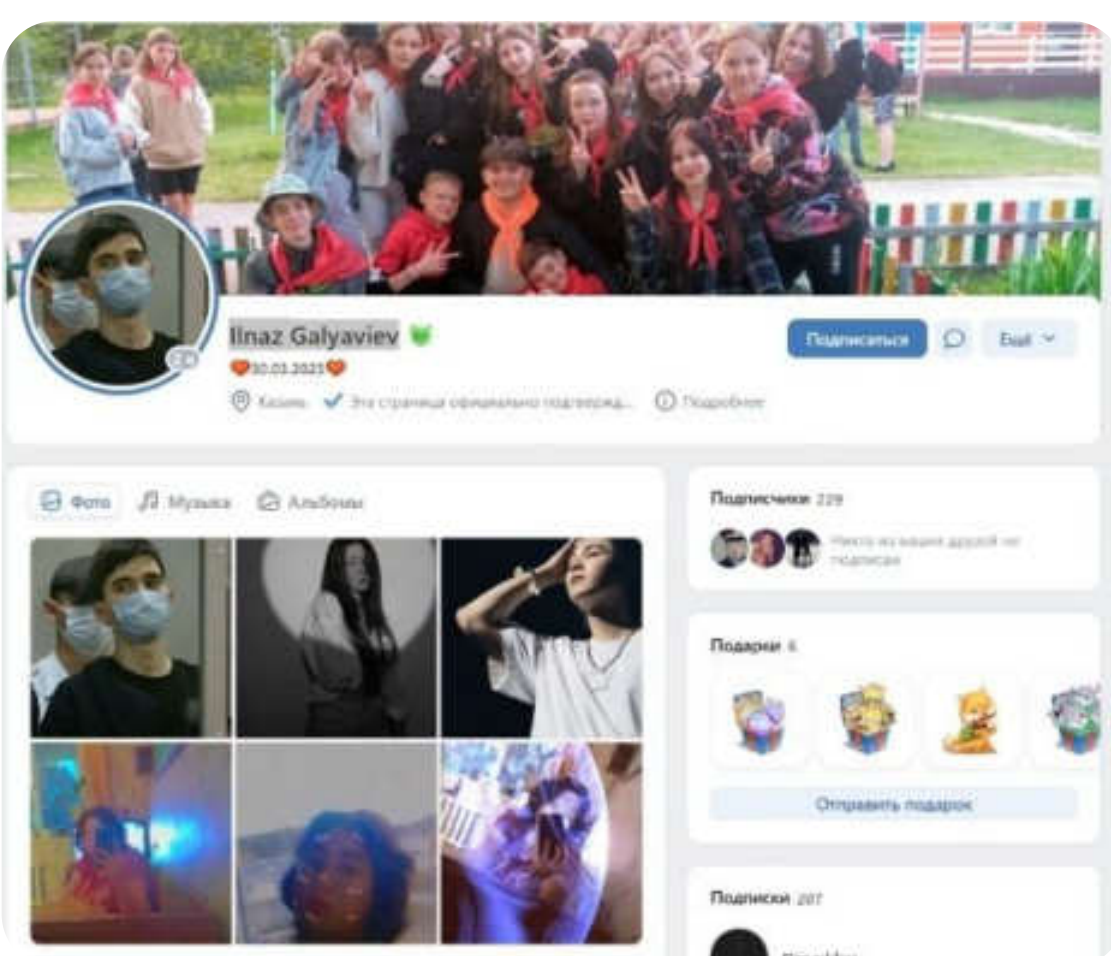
Ilnaz Galyaviev

❤30.03.2021❤

Казань ✔ Эта страница официально подтвержд... Подробнее

Подписаться

Ещё

Фото Музыка Альбомы

Подписчики 229

Никто из ваших друзей не подписан

Подарки 6

Отправить подарок

Подписки 207

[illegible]